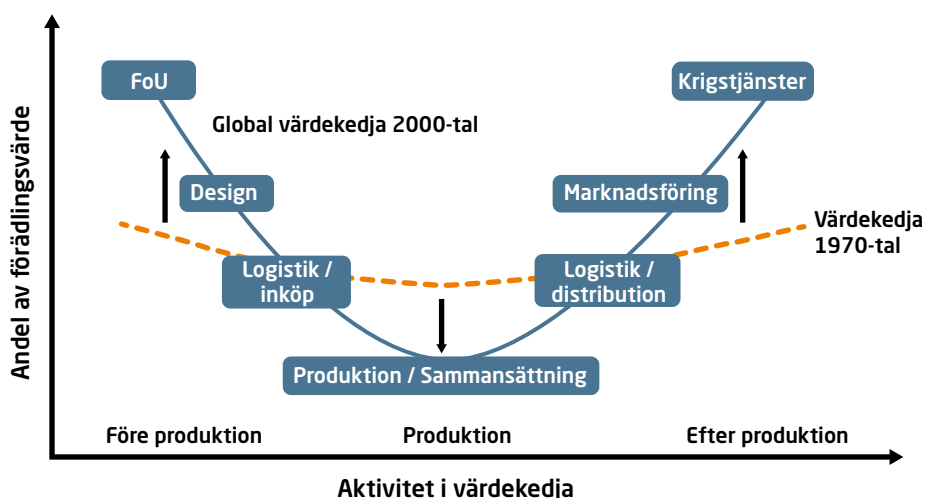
Andel av förädlingsvärde

FoU

Global värdekedja 2000-tal

Krigstjänster

Design

Marknadsföring

Värdekedja 1970-tal

Logistik / inköp

Logistik / distribution

Produktion / Sammansättning

Före produktion

Produktion

Efter produktion

Aktivitet i värdekedja